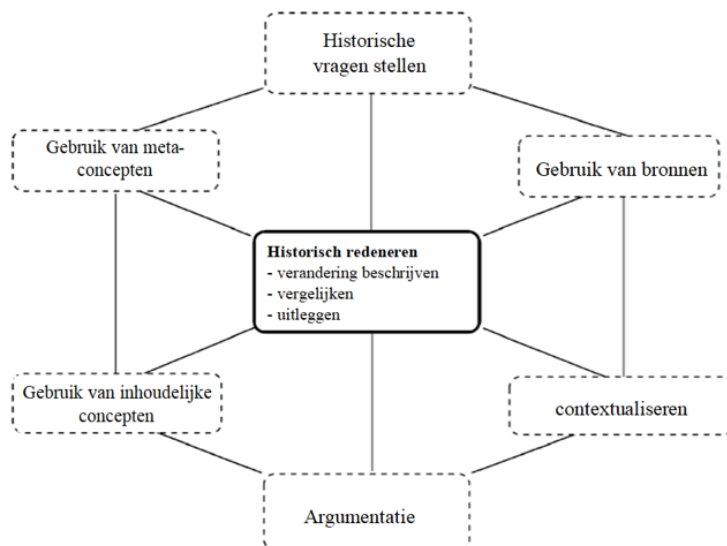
Historische vragen stellen

Gebruik van meta-concepten

Gebruik van bronnen

Historisch redeneren
- verandering beschrijven
- vergelijken
- uitleggen

Gebruik van inhoudelijke concepten

contextualiseren

Argumentatie